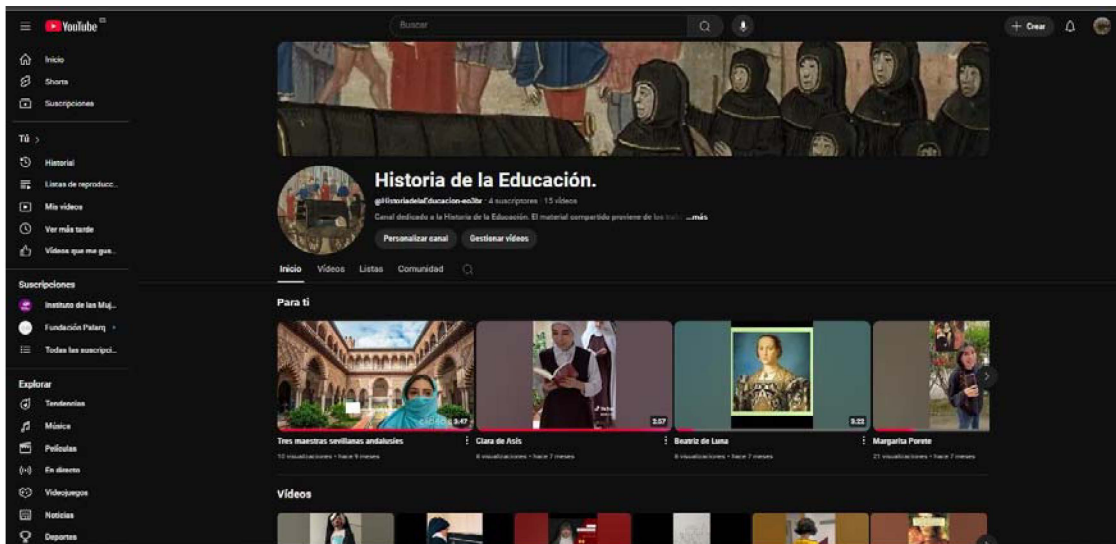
YouTube ES

Buscar

+ Crear

Inicio
Shorts
Suscripciones

Tú >
Historial
Listas de reproducc...
Mis vídeos
Ver más tarde
Vídeos que me gus...

Suscripciones
Instituto de las Muj...
Fundación Palarq
Todas las suscripci...

Explorar
Tendencias
Música
Películas
En directo
Videojuegos
Noticias
Deportes

Historia de la Educación.

@HistoriadelaEducacion-eo3br · 4 suscriptores · 15 vídeos

Canal dedicado a la Historia de la Educación. El material compartido proviene de los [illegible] ...más

Personalizar canal
Gestionar vídeos

Inicio Vídeos Listas Comunidad

Para ti

3:47
Tres maestras sevillanas andalusíes
10 visualizaciones · hace 9 meses

2:57
Clara de Asís
6 visualizaciones · hace 7 meses

3:22
Beatriz de Luna
8 visualizaciones · hace 7 meses

Margarita Porete
21 visualizaciones · hace 7 meses

Vídeos